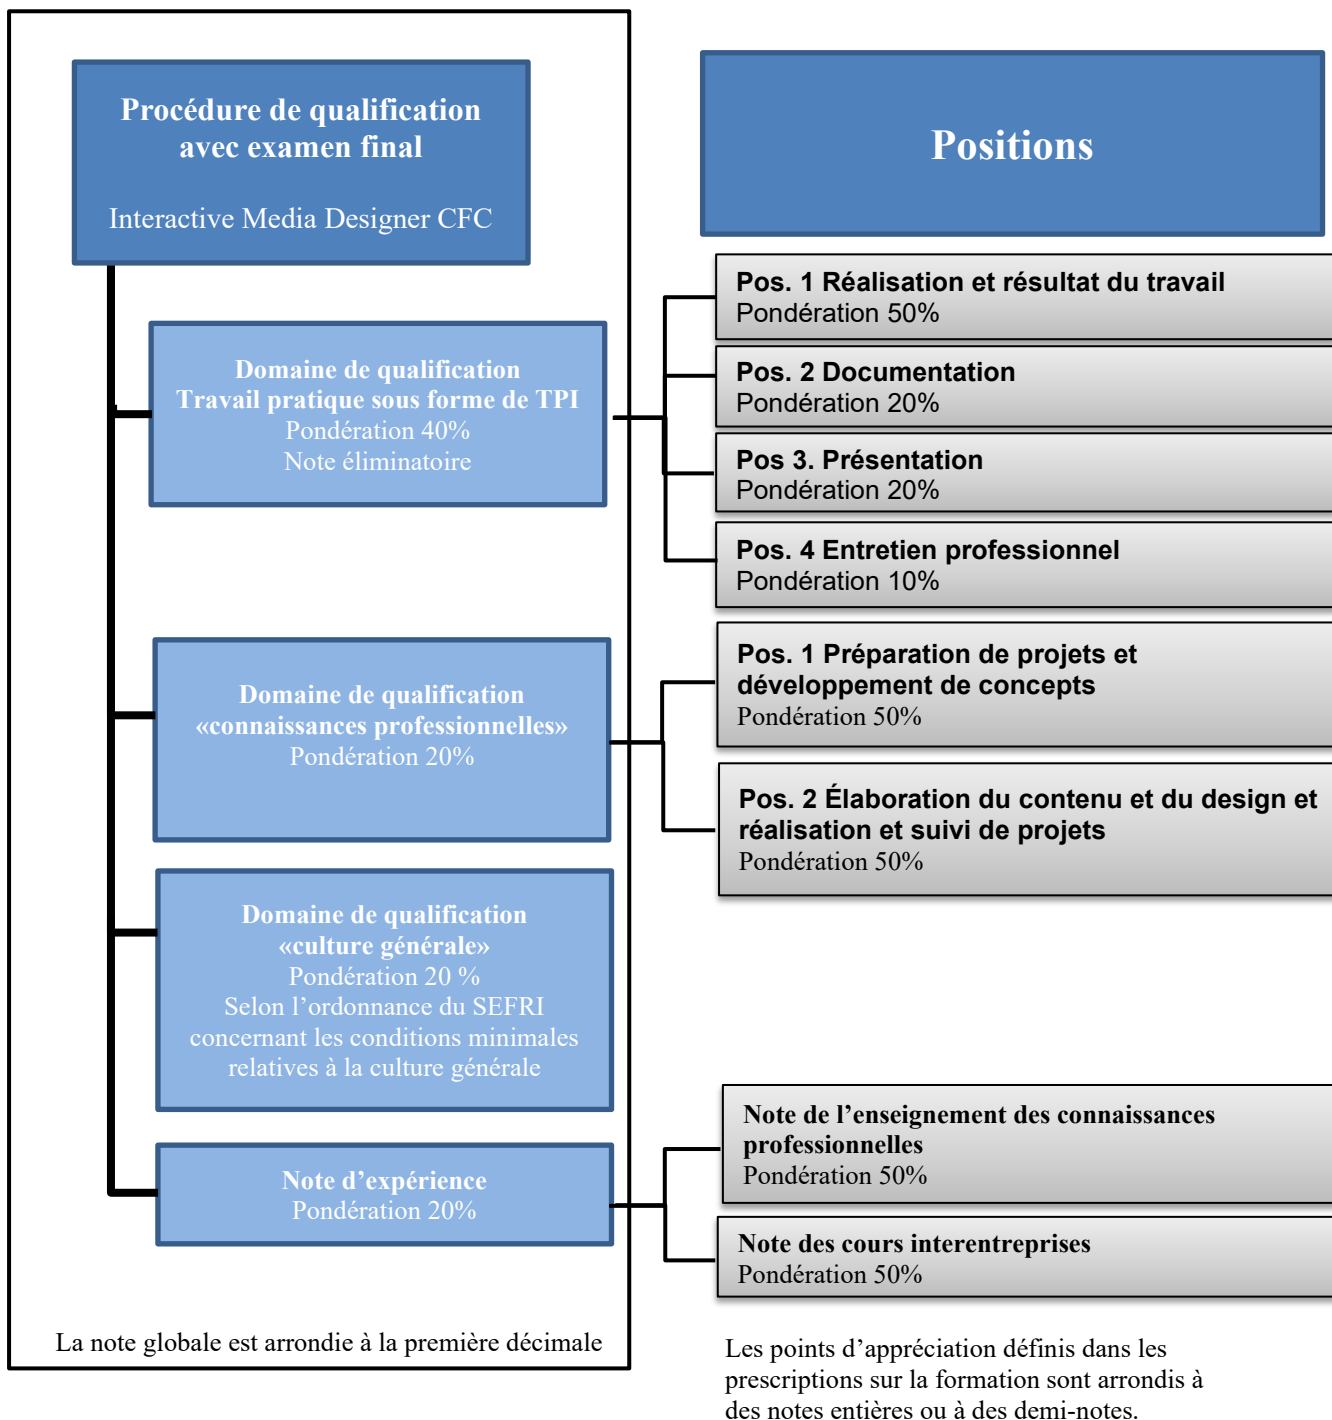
Procédure de qualification avec examen final

Interactive Media Designer CFC

Positions

Domaine de qualification
Travail pratique sous forme de TPI
Pondération 40%
Note éliminatoire

Pos. 1 Réalisation et résultat du travail
Pondération 50%

Pos. 2 Documentation
Pondération 20%

Pos 3. Présentation
Pondération 20%

Pos. 4 Entretien professionnel
Pondération 10%

Domaine de qualification
«connaissances professionnelles»
Pondération 20%

Pos. 1 Préparation de projets et développement de concepts
Pondération 50%

Pos. 2 Élaboration du contenu et du design et réalisation et suivi de projets
Pondération 50%

Domaine de qualification
«culture générale»
Pondération 20 %
Selon l'ordonnance du SEFRI concernant les conditions minimales relatives à la culture générale

Note d'expérience
Pondération 20%

Note de l'enseignement des connaissances professionnelles
Pondération 50%

Note des cours interentreprises
Pondération 50%

La note globale est arrondie à la première décimale

Les points d'appréciation définis dans les prescriptions sur la formation sont arrondis à des notes entières ou à des demi-notes.